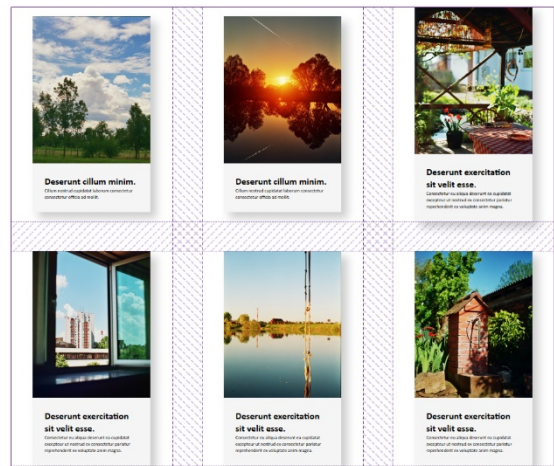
Deserunt cillum minim.

Cillum nostrud cupidatat laborum consectetur consectetur officia ad mollit.

Deserunt cillum minim.

Cillum nostrud cupidatat laborum consectetur consectetur officia ad mollit.

Deserunt exercitation sit velit esse.

Consectetur eu aliqua deserunt eu cupidatat excepteur ut nostrud ex consectetur pariatur reprehenderit ex voluptate enim magna.

Deserunt exercitation sit velit esse.

Consectetur eu aliqua deserunt eu cupidatat excepteur ut nostrud ex consectetur pariatur reprehenderit ex voluptate enim magna.

Deserunt exercitation sit velit esse.

Consectetur eu aliqua deserunt eu cupidatat excepteur ut nostrud ex consectetur pariatur reprehenderit ex voluptate enim magna.

Deserunt exercitation sit velit esse.

Consectetur eu aliqua deserunt eu cupidatat excepteur ut nostrud ex consectetur pariatur reprehenderit ex voluptate enim magna.